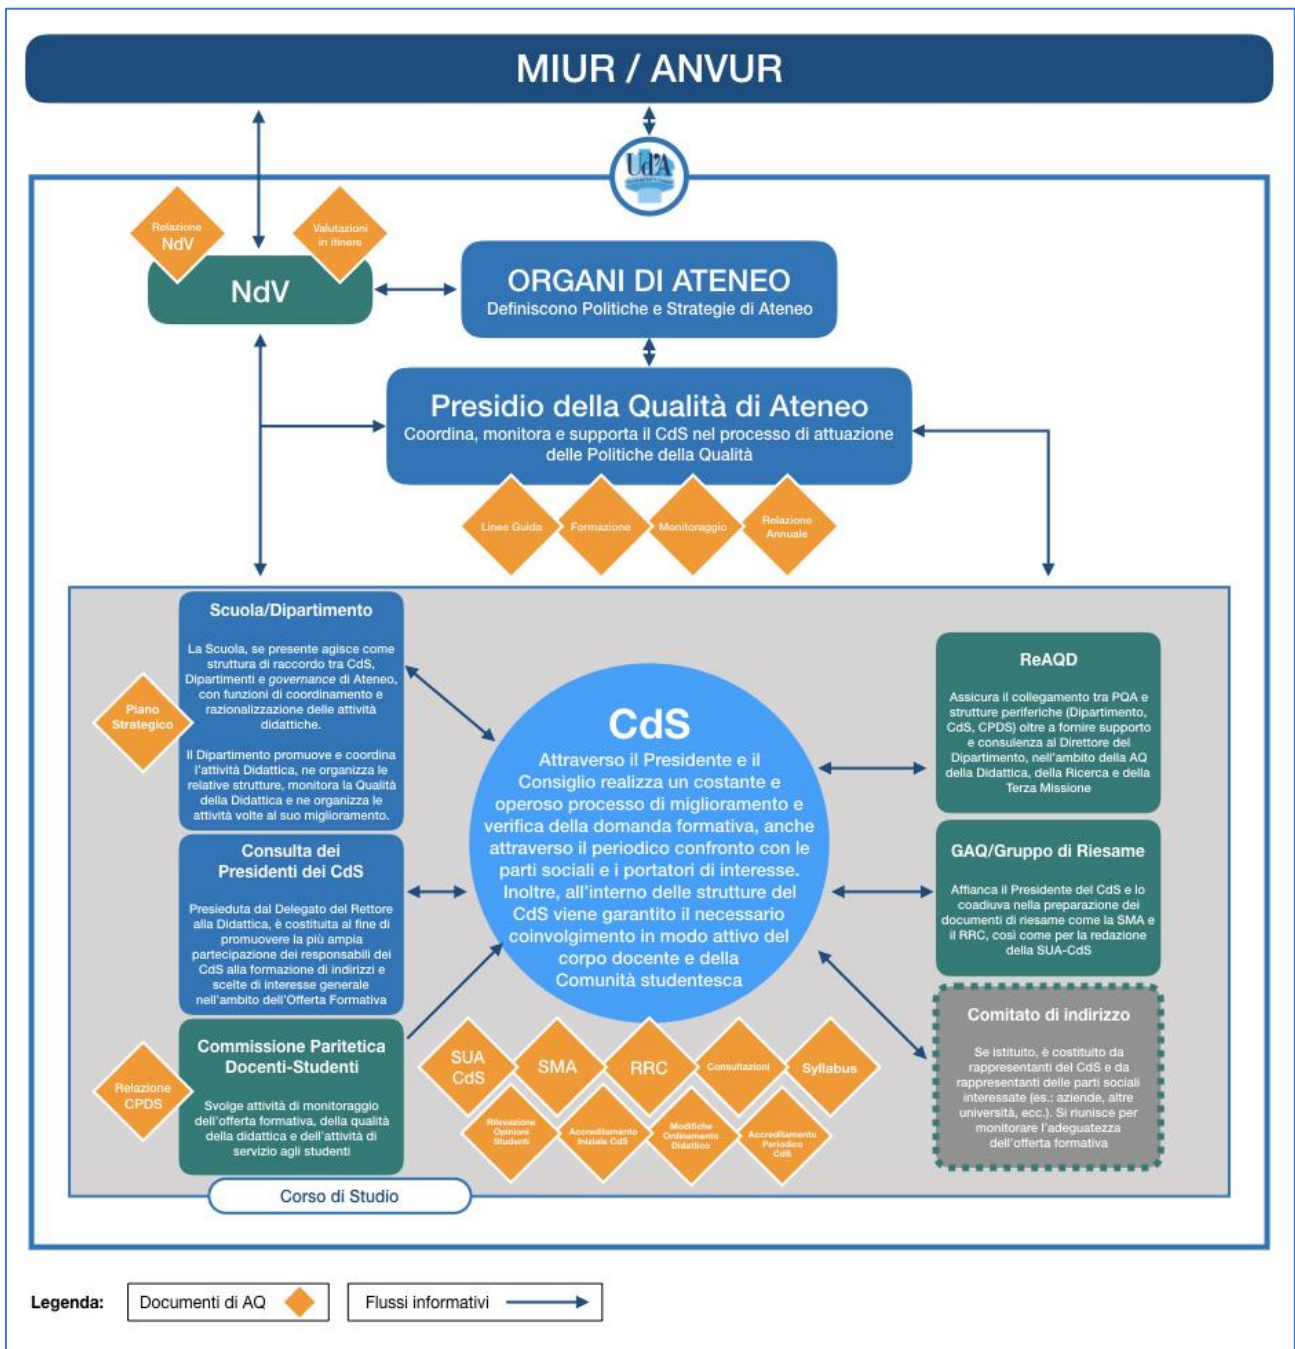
MIUR / ANVUR

Ud'A

Relazione NdV

Valutazioni in itinere

NdV

ORGANI DI ATENEO
Definiscono Politiche e Strategie di Ateneo

Presidio della Qualità di Ateneo
Coordina, monitora e supporta il CdS nel processo di attuazione delle Politiche della Qualità

Linee Guida

Formazione

Monitoraggio

Relazione Annuale

Scuola/Dipartimento

La Scuola, se presente agisce come struttura di raccordo tra CdS, Dipartimenti e governance di Ateneo, con funzioni di coordinamento e razionalizzazione delle attività didattiche.

Il Dipartimento promuove e coordina l'attività Didattica, ne organizza le relative strutture, monitora la Qualità della Didattica e ne organizza le attività volte al suo miglioramento.

Piano Strategico

Consulta dei Presidenti dei CdS

Presieduta dal Delegato del Rettore alla Didattica, è costituita al fine di promuovere la più ampia partecipazione dei responsabili dei CdS alla formazione di indirizzi e scelte di interesse generale nell'ambito dell'Offerta Formativa

Commissione Paritetica Docenti-Studenti

Svolge attività di monitoraggio dell'offerta formativa, della qualità della didattica e dell'attività di servizio agli studenti

Relazione CPDS

CdS
Attraverso il Presidente e il Consiglio realizza un costante e operoso processo di miglioramento e verifica della domanda formativa, anche attraverso il periodico confronto con le parti sociali e i portatori di interesse. Inoltre, all'interno delle strutture del CdS viene garantito il necessario coinvolgimento in modo attivo del corpo docente e della Comunità studentesca

SUA CdS

SMA

RRC

Consultazioni

Syllabus

Rilevazione Opinioni Studenti

Accreditamento Iniziale CdS

Modifiche Ordinamento Didattico

Accreditamento Periodico CdS

ReAQD

Assicura il collegamento tra PQA e strutture periferiche (Dipartimento, CdS, CPDS) oltre a fornire supporto e consulenza al Direttore del Dipartimento, nell'ambito della AQ della Didattica, della Ricerca e della Terza Missione

GAQ/Gruppo di Riesame

Affianca il Presidente del CdS e lo coadiuva nella preparazione dei documenti di riesame come la SMA e il RRC, così come per la redazione della SUA-CdS

Comitato di indirizzo

Se istituito, è costituito da rappresentanti del CdS e da rappresentanti delle parti sociali interessate (es.: aziende, altre università, ecc.). Si riunisce per monitorare l'adeguatezza dell'offerta formativa

Corso di Studio

Legenda: Documenti di AQ Flussi informativi